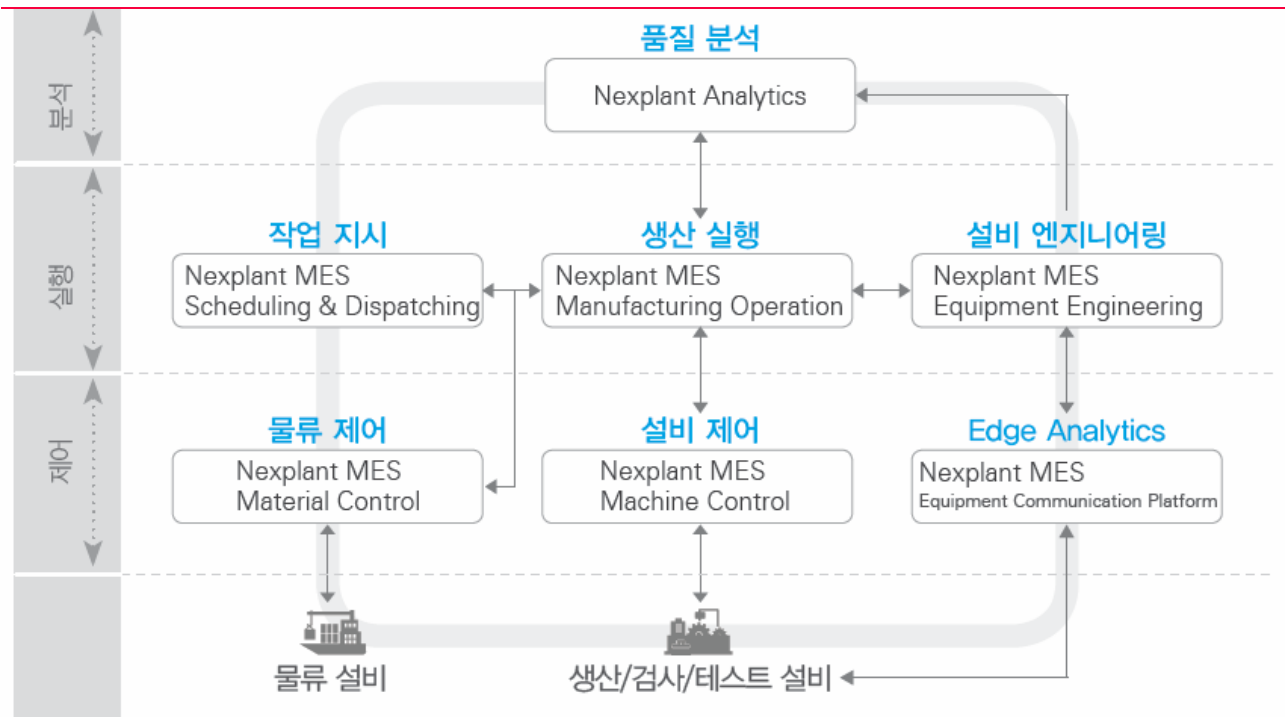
분석

실행

제어

품질 분석

Nexplant Analytics

작업 지시

Nexplant MES Scheduling & Dispatching

생산 실행

Nexplant MES Manufacturing Operation

설비 엔지니어링

Nexplant MES Equipment Engineering

물류 제어

Nexplant MES Material Control

설비 제어

Nexplant MES Machine Control

Edge Analytics

Nexplant MES Equipment Communication Platform

물류 설비

생산/검사/테스트 설비